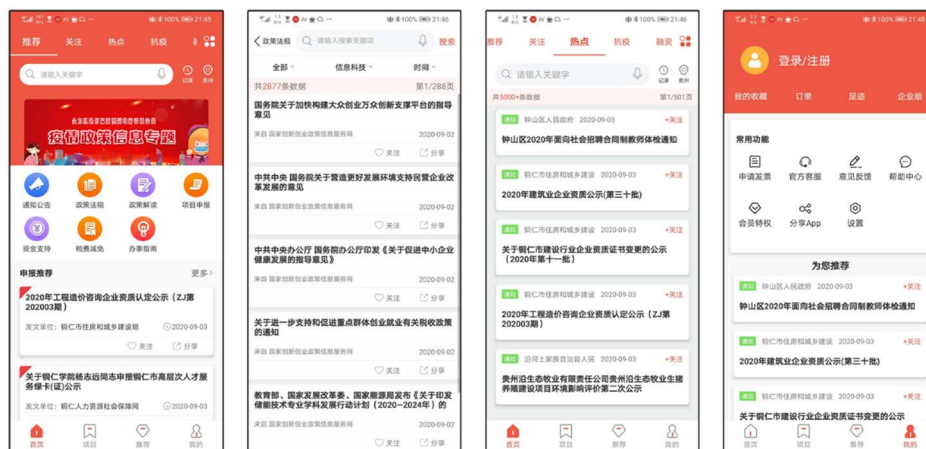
100% 21:45

推荐 关注 热点 抗役

请输入关键字

记录 贵州

疫情政策信息专题

通知公告 政策法规 政策解读 项目申报

资金支持 税费减免 办事指南

申报推荐 更多 >

2020年工程造价咨询企业资质认定公示（ZJ第202003期）

发文单位：铜仁市住房和城乡建设局 2020-09-03

关注 分享

关于铜仁学院杨志远同志申报铜仁市高层次人才服务绿卡(证)公示

发文单位：铜仁人力资源社会保障局

首页 项目 推荐 我的

100% 21:46

< 政策法规 请输入搜索关键词 搜索

全部 信息科技 时间

共2877条数据 第1/288页

国务院关于加快构建大众创业万众创新支撑平台的指导意见

来自 国家创新创业政策信息服务网 2020-09-02

关注 分享

中共中央 国务院关于营造更好发展环境支持民营企业改革发展的意见

来自 国家创新创业政策信息服务网 2020-09-02

关注 分享

中共中央办公厅 国务院办公厅印发《关于促进中小企业健康发展的指导意见》

来自 国家创新创业政策信息服务网 2020-09-02

关注 分享

关于进一步支持和促进重点群体创业就业有关税收政策的通知

来自 国家创新创业政策信息服务网 2020-09-02

关注 分享

教育部、国家发展改革委、国家能源局发布《关于印发储能技术专业学科发展行动计划（2020—2024年）的

关注 分享

100% 21:46

推荐 关注 热点 抗役 融资

请输入关键字

记录 贵州

共5000+条数据 第1/501页

通知 钟山区人民政府 2020-09-03 +关注

钟山区2020年面向社会招聘合同制教师体检通知

通知 铜仁市住房和城乡建设 2020-09-03 +关注

2020年建筑业企业资质公示(第三十批)

通知 铜仁市住房和城乡建设 2020-09-03 +关注

关于铜仁市建设行业企业资质证书变更的公示（2020年第十一批）

通知 铜仁市住房和城乡建设 2020-09-03 +关注

2020年工程造价咨询企业资质认定公示（ZJ第202003期）

通知 沿河土家族自治县人民 2020-09-03 +关注

贵州沿生态牧业有限责任公司贵州沿生态牧业生猪养殖建设项目环境影响评价第二次公示

首页 项目 推荐 我的

100% 21:45

登录/注册

我的收藏 订单 足迹 企业版

常用功能

申请发票 官方客服 意见反馈 帮助中心

会员特权 分享App 设置

为您推荐

通知 钟山区人民政府 2020-09-03 +关注

钟山区2020年面向社会招聘合同制教师体检通知

通知 铜仁市住房和城乡建设 2020-09-03 +关注

2020年建筑业企业资质公示(第三十批)

通知 铜仁市住房和城乡建设 2020-09-03 +关注

关于铜仁市建设行业企业资质证书变更的公示

首页 项目 推荐 我的